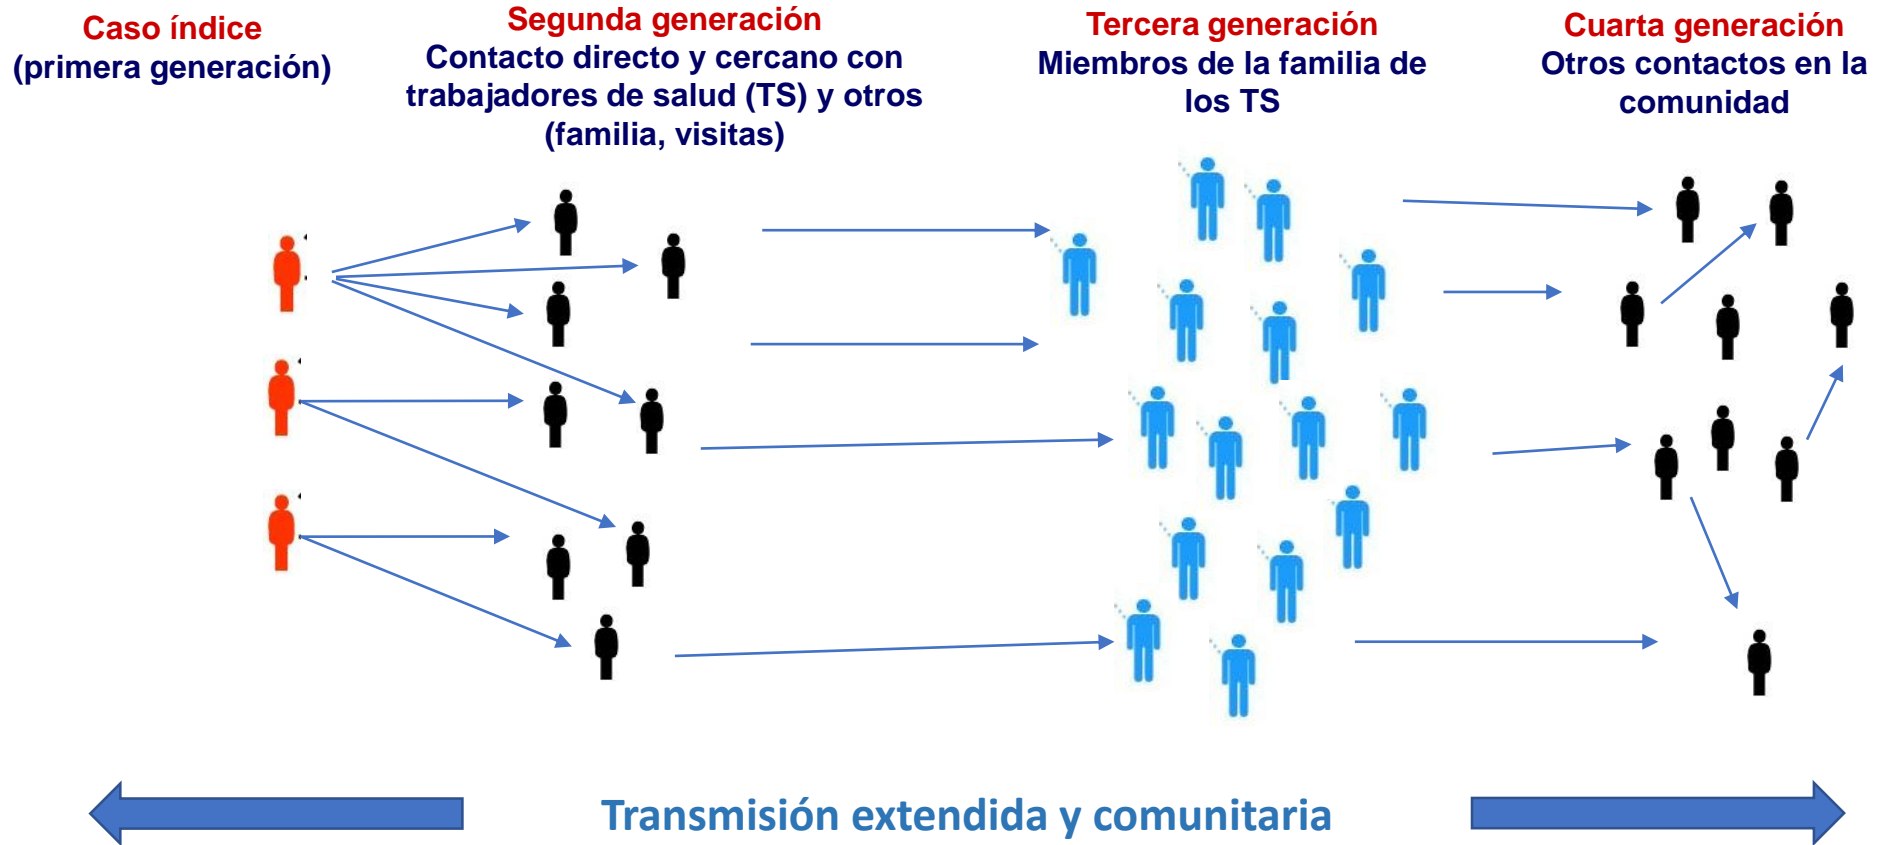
Caso índice
(primera generación)

Segunda generación
Contacto directo y cercano con trabajadores de salud (TS) y otros (familia, visitas)

Tercera generación
Miembros de la familia de los TS

Cuarta generación
Otros contactos en la comunidad

Transmisión extendida y comunitaria